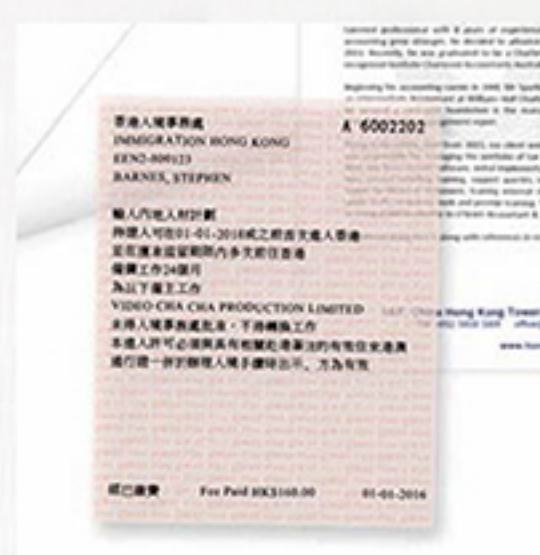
香港入境事務處
IMMIGRATION HONG KONG
EEN3-000123
BARNES, STEPHEN

A 6002202

輸入內地人材計劃
持證人可從01-01-2016或之前在香港
在香港逗留期間內多次前往香港
僱傭工作24個月
為以下僱主工作
VIDEO CHA CHA PRODUCTION LIMITED
未得入境事務處批准，不得轉換工作
本進入許可必須與具有相關旅遊證件有效並連同
進行證一併於辦理入境手續時出示，方為有效

經已繳費 Fee Paid HK$160.00 01-01-2016

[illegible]
China Hong Kong Tower
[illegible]
www.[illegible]